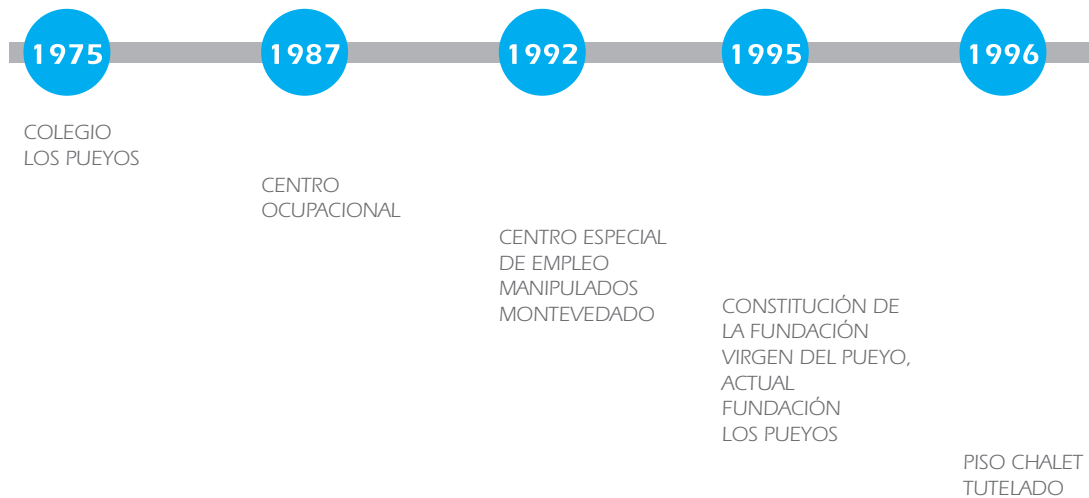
1975

COLEGIO
LOS PUEYOS

1987

CENTRO
OCUPACIONAL

1992

CENTRO ESPECIAL
DE EMPLEO
MANIPULADOS
MONTEVEDADO

1995

CONSTITUCIÓN DE
LA FUNDACIÓN
VIRGEN DEL PUEYO,
ACTUAL
FUNDACIÓN
LOS PUEYOS

1996

PISO CHALET
TUTELADO